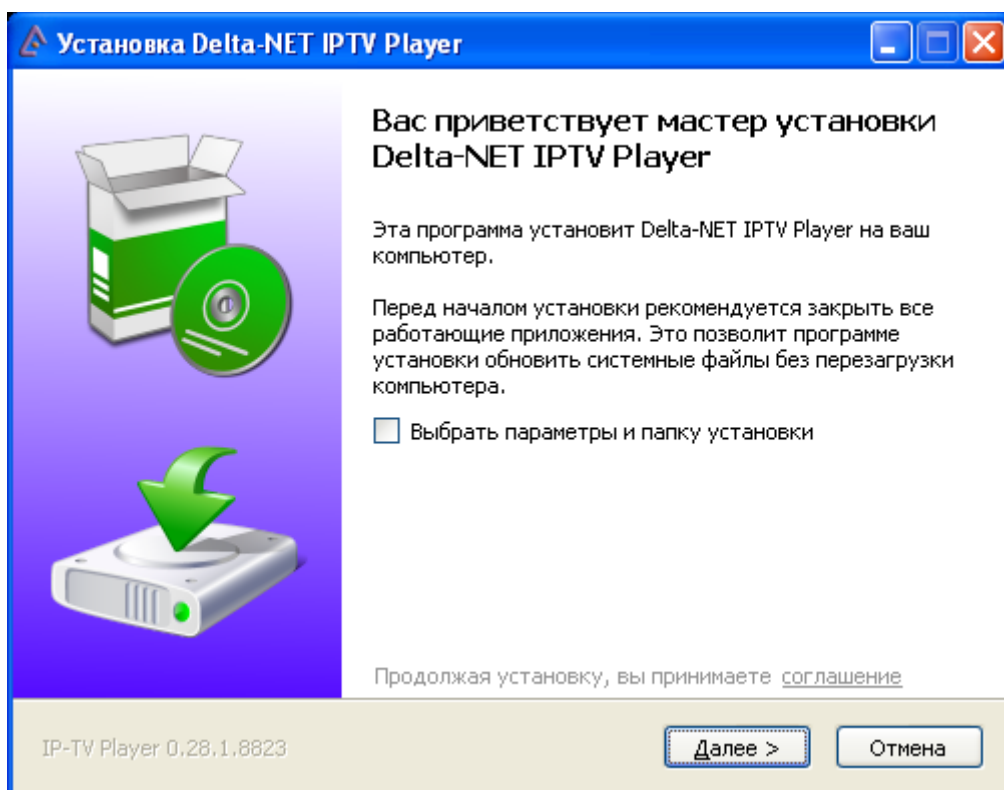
Установка Delta-NET IPTV Player

Вас приветствует мастер установки Delta-NET IPTV Player

Эта программа установит Delta-NET IPTV Player на ваш компьютер.

Перед началом установки рекомендуется закрыть все работающие приложения. Это позволит программе установки обновить системные файлы без перезагрузки компьютера.

Выбрать параметры и папку установки

Продолжая установку, вы принимаете соглашение

IP-TV Player 0.28.1.8823

Далее >

Отмена